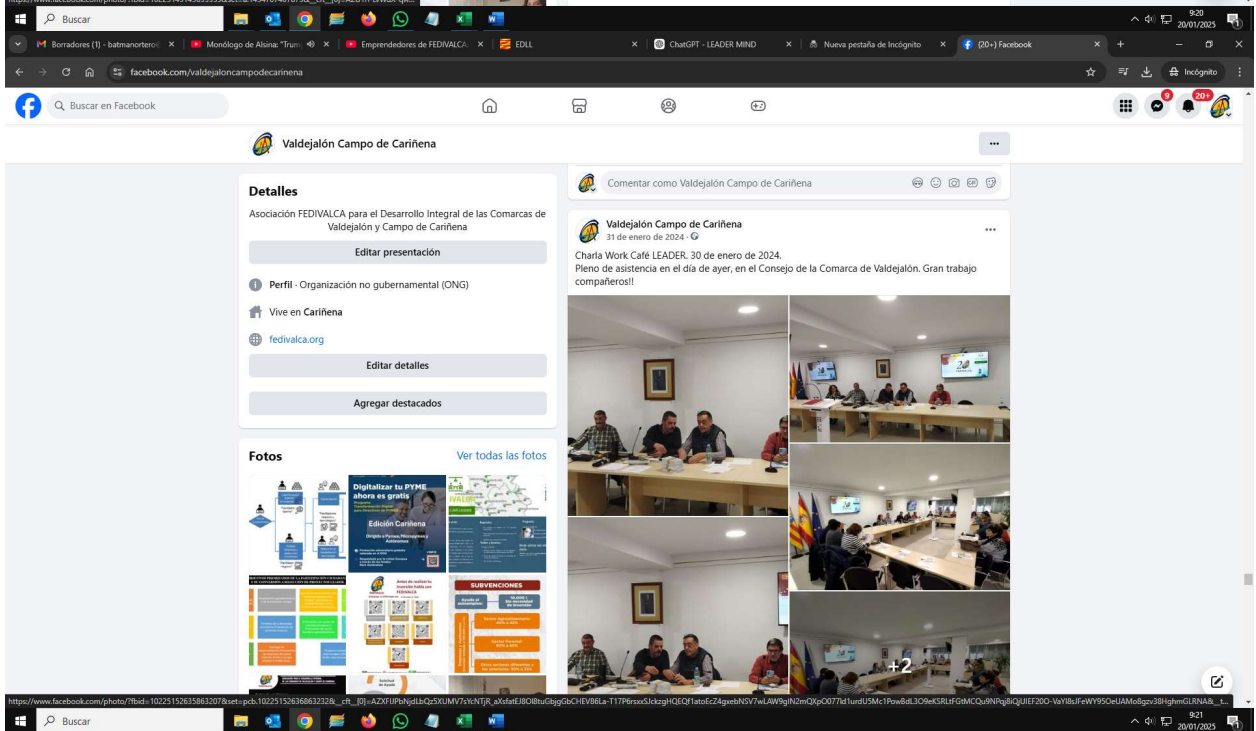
Buscar

9:20
20/01/2025

Borradores (1) - batmanortero@ ×
Monólogo de Alsina: "Trum ×
Emprendedores de FEDIVALCA ×
EDLL ×
ChatGPT - LEADER MIND ×
Nueva pestaña de Incógnito ×
(20+) Facebook ×

facebook.com/valdejaloncampodecarinena

Incógnito

Buscar en Facebook

9

20+

Valdejalón Campo de Cariñena

...

Detalles

Asociación FEDIVALCA para el Desarrollo Integral de las Comarcas de Valdejalón y Campo de Cariñena

Editar presentación

Perfil · Organización no gubernamental (ONG)

Vive en Cariñena

fedivalca.org

Editar detalles

Agregar destacados

Fotos

Ver todas las fotos

Digitalizar tu PYME ahora es gratis

Edición Cariñena

SUBVENCIONES

Comentar como Valdejalón Campo de Cariñena

Valdejalón Campo de Cariñena
31 de enero de 2024 ·

...

Charla Work Café LEADER. 30 de enero de 2024.
Pleno de asistencia en el día de ayer, en el Consejo de la Comarca de Valdejalón. Gran trabajo compañeros!!

+2

https://www.facebook.com/photo/?fbid=1022515263586320​7&set=pcb.1022515263868323​2&__cft__[0]=AZXFIJPbNjdLbQz5XUMV7sYcNTjR_aXsfatEJ8OI8tuGbjgGbCHEV86La-T17P6rsxxSJckzgHQEQf1atoEcZ4gxebNSV7wLAW9gIN2mQXpO077Id1urdU5Mc1Pow8dL3O9eKSRLtFGtMCQu9NPqj8iQjUIEF20O-VaYl8xJFeWY95OeUAMo8gzv38HghmGLRNA&__t...

Buscar

9:21
20/01/2025